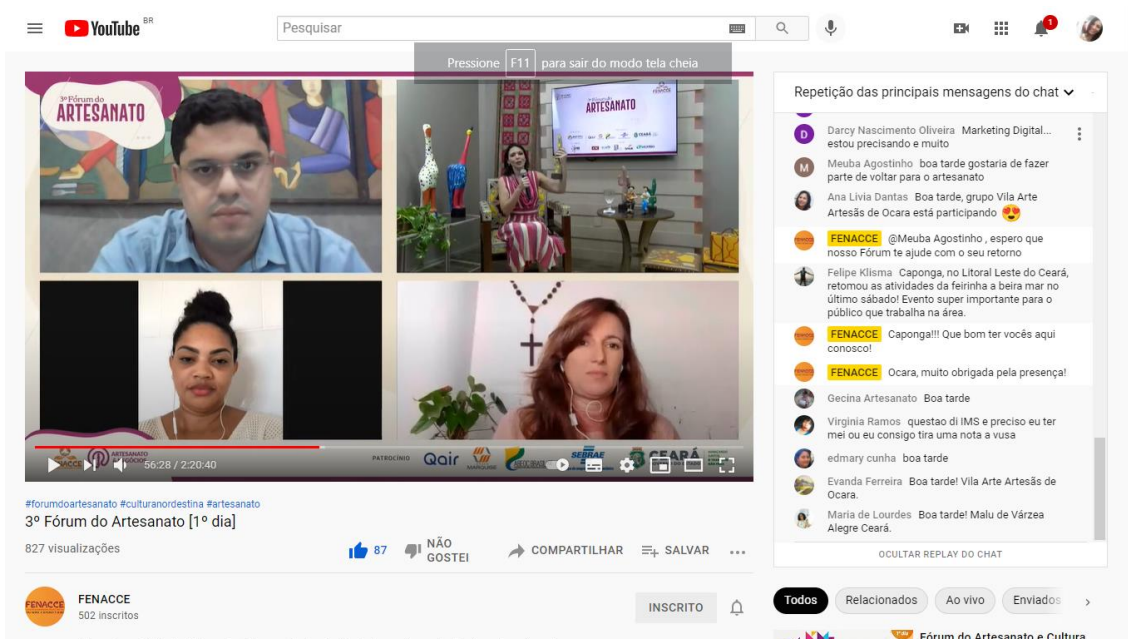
YouTube BR
Pesquisar
Pressione F11 para sair do modo tela cheia
1

3º Fórum do
ARTESANATO

ARTESANATO

56:28 / 2:20:40
PATROCÍNIO Qair SEBRAE CEARÁ

Repetição das principais mensagens do chat

Darcy Nascimento Oliveira Marketing Digital... estou precisando e muito
Meuba Agostinho boa tarde gostaria de fazer parte de voltar para o artesanato
Ana Livia Dantas Boa tarde, grupo Vila Arte Artesãs de Ocara está participando
FENACCE @Meuba Agostinho , espero que nosso Fórum te ajude com o seu retorno
Felipe Klisma Caponga, no Litoral Leste do Ceará, retomou as atividades da feirinha a beira mar no último sábado! Evento super importante para o público que trabalha na área.
FENACCE Caponga!!! Que bom ter vocês aqui conosco!
FENACCE Ocara, muito obrigada pela presença!
Gecina Artesanato Boa tarde
Virginia Ramos questao di IMS e preciso eu ter mei ou eu consigo tira uma nota a vusa
edmary cunha boa tarde
Evanda Ferreira Boa tarde! Vila Arte Artesãs de Ocara.
Maria de Lourdes Boa tarde! Malu de Várzea Alegre Ceará.
OCULTAR REPLAY DO CHAT

#forumdoartesanato #culturanordestina #artesanato
3º Fórum do Artesanato [1º dia]
827 visualizações
87 NÃO GOSTEI COMPARTILHAR SALVAR

FENACCE
502 inscritos
INSCRITO

Todos Relacionados Ao vivo Enviados
Fórum do Artesanato e Cultura